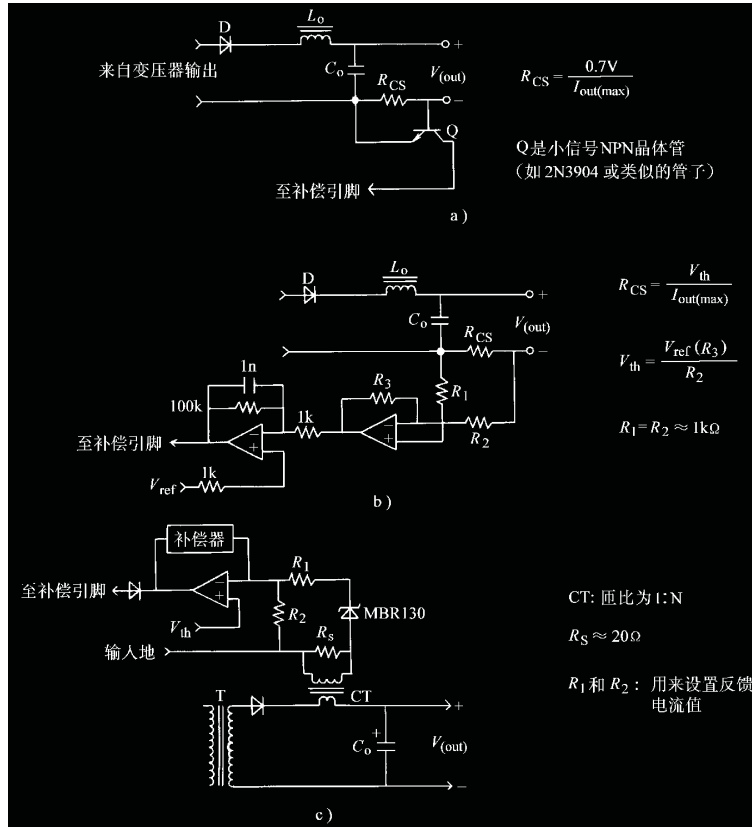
D $L_o$
来自变压器输出 $C_o$ $R_{CS}$ $V_{(out)}$ + −
Q
至补偿引脚

$R_{CS} = \frac{0.7V}{I_{out(max)}}$

Q是小信号NPN晶体管（如2N3904或类似的管子）

a）

D $L_o$
$C_o$ $R_{CS}$ $V_{(out)}$ + −
1n
100k
$R_3$
$R_1$
1k
至补偿引脚
$R_2$
$V_{ref}$ 1k

$R_{CS} = \frac{V_{th}}{I_{out(max)}}$

$V_{th} = \frac{V_{ref}(R_3)}{R_2}$

$R_1 = R_2 \approx 1k\Omega$

b）

补偿器
$R_1$
至补偿引脚
$R_2$ MBR130
$V_{th}$
输入地 $R_s$
T CT
$C_o$ $V_{(out)}$ + −

CT: 匝比为1:N

$R_S \approx 20\Omega$

$R_1$和$R_2$：用来设置反馈电流值

c）